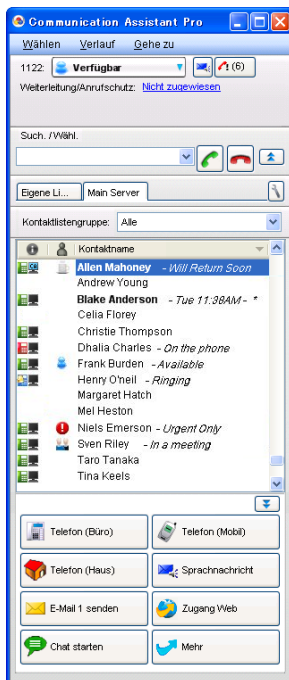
Communication Assistant Pro

Wählen Verlauf Gehe zu

1122: Verfügbar (6)

Weiterleitung/Anrufschutz: Nicht zugewiesen

Such. /Wähl.

Eigene Li... Main Server

Kontaktlistengruppe: Alle

Kontaktname

Allen Mahoney - Will Return Soon
Andrew Young
Blake Anderson - Tue 11:38AM - *
Celia Florey
Christie Thompson
Dhalia Charles - On the phone
Frank Burden - Available
Henry O'neil - Ringing
Margaret Hatch
Mel Heston
Niels Emerson - Urgent Only
Sven Riley - In a meeting
Taro Tanaka
Tina Keels

Telefon (Büro)
Telefon (Mobil)
Telefon (Haus)
Sprachnachricht
E-Mail 1 senden
Zugang Web
Chat starten
Mehr